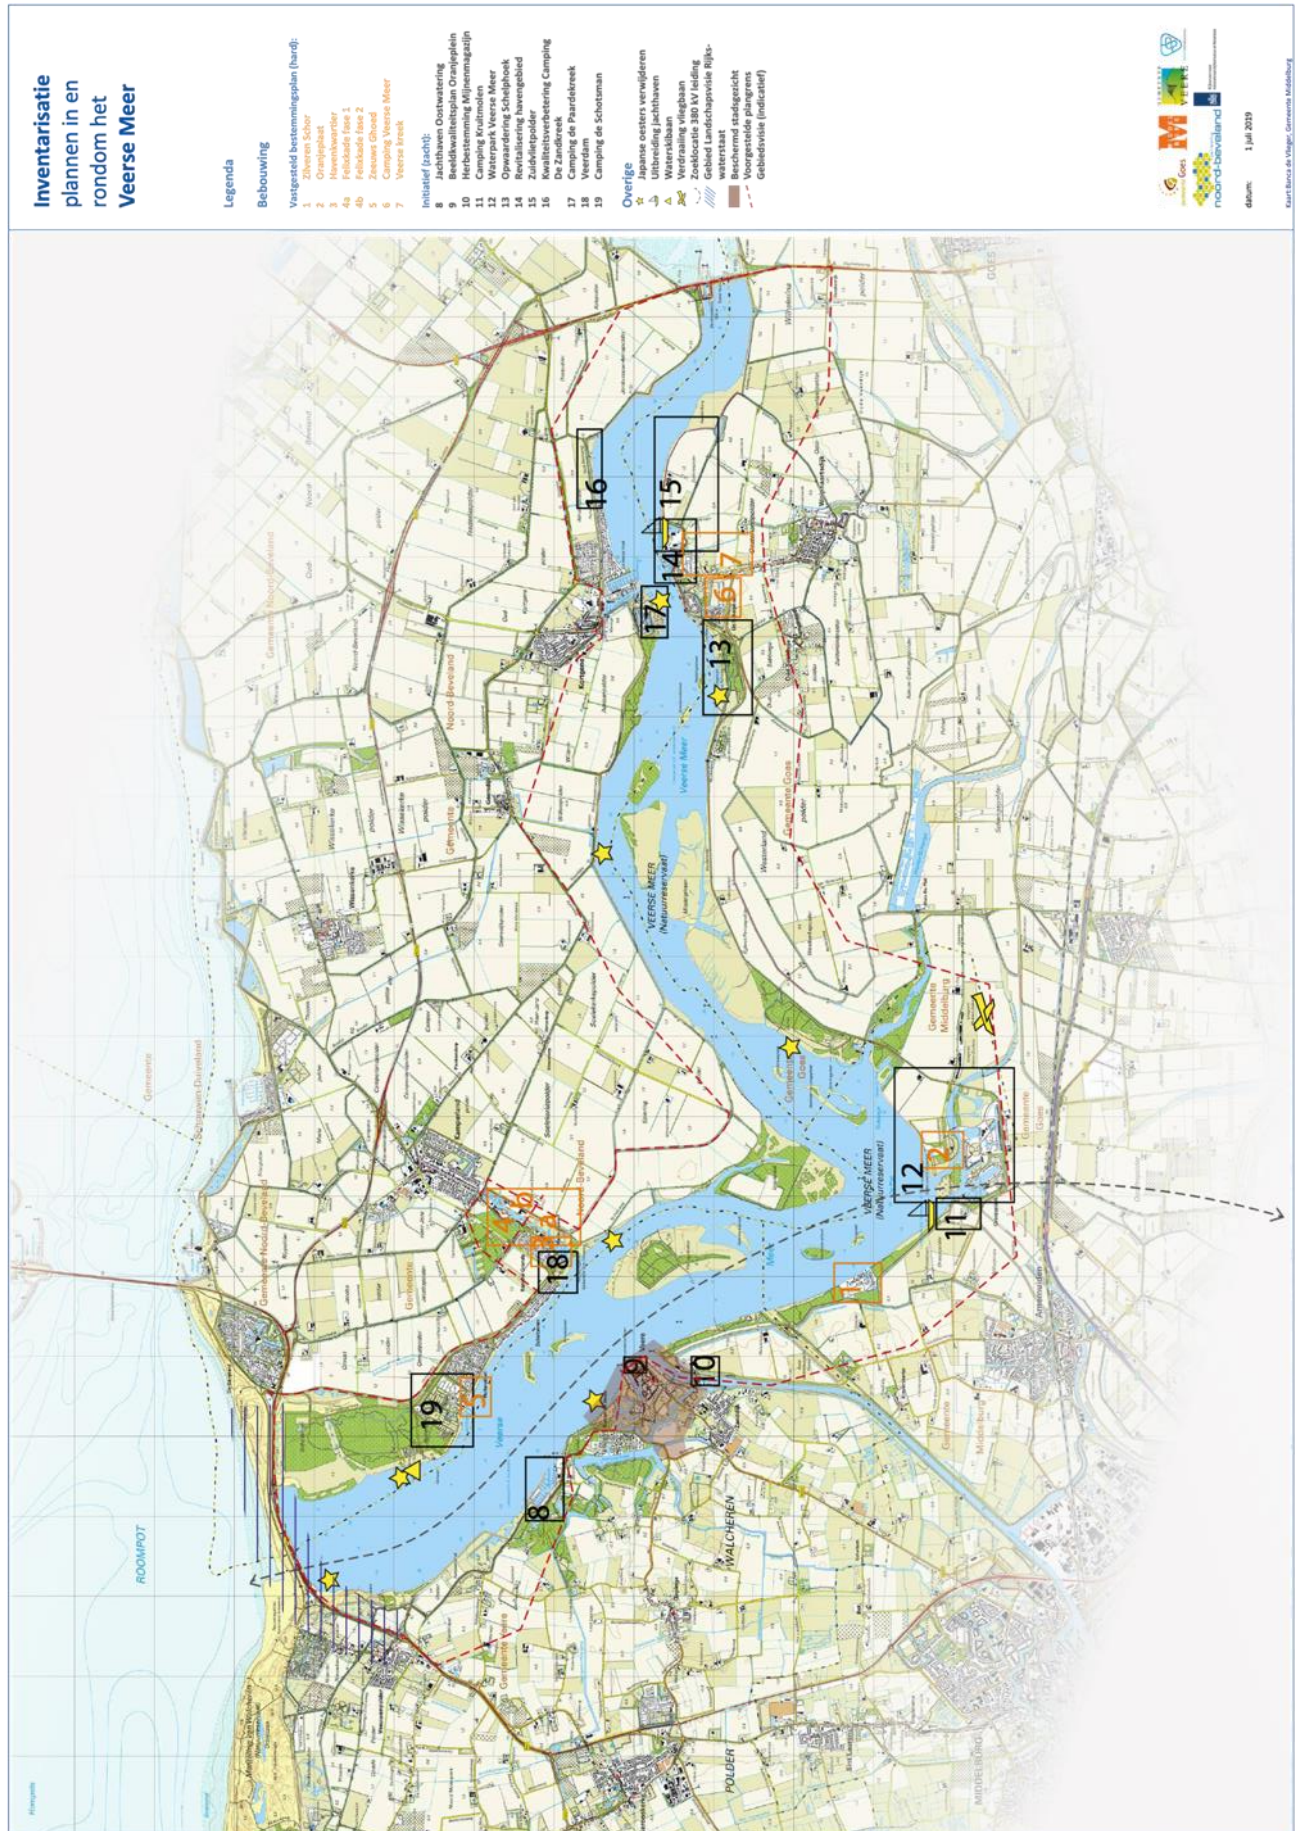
Inventarisatie plannen in en rondom het Veerse Meer

Legenda

Bebouwing

Vastgesteld bestemmingsplan (hard):
1 Zilveren Schor
2 Oranjeplaat
3 Havenkwartier
4a Feliskade fase 1
4b Feliskade fase 2
5 Zeeuws Ghoed
6 Camping Veerse Meer
7 Veerse kreek

Initiatief (zacht):
8 Jachthaven Oostwatering
9 Beeldkwaliteitsplan Oranjeplein
10 Herbestemming Mijnenmagazijn
11 Camping Kruitmolen
12 Waterpark Veerse Meer
13 Opwaardering Schelphoek
14 Revitalisering havengebied
15 Zuidvlietpolder
16 Kwaliteitsverbetering Camping De Zandkreek
17 Camping de Paardekreek
18 Veerdam
19 Camping de Schotsman

Overige
Japanse oesters verwijderen
Uitbreiding jachthaven
Waterskibaan
Verdraaiing vliegbaan
Zoeklocatie 380 kV leiding
Gebied Landschapsvisie Rijkswaterstaat
Beschermd stadsgezicht
Voorgestelde plangrens
Gebiedsvisie (indicatief)

Goes
Veere
noord-beveland

datum: 1 juli 2019

Kaart Barca de Vlieger, Gemeente Middelburg

ROOMPOT
VEERSE MEER (Natuurreservaat)
Veerse Meer
WALCHEREN
Noord-Beveland
Gemeente Noord-Beveland
Gemeente Goes
Gemeente Middelburg
Gemeente Veere
Gemeente Schouwen-Duiveland
POLDER
MIDDELBURG
GOES

19 5 8 9 10 18 3 4a 4b 1 11 12 2 17 14 6 7 13 15 16